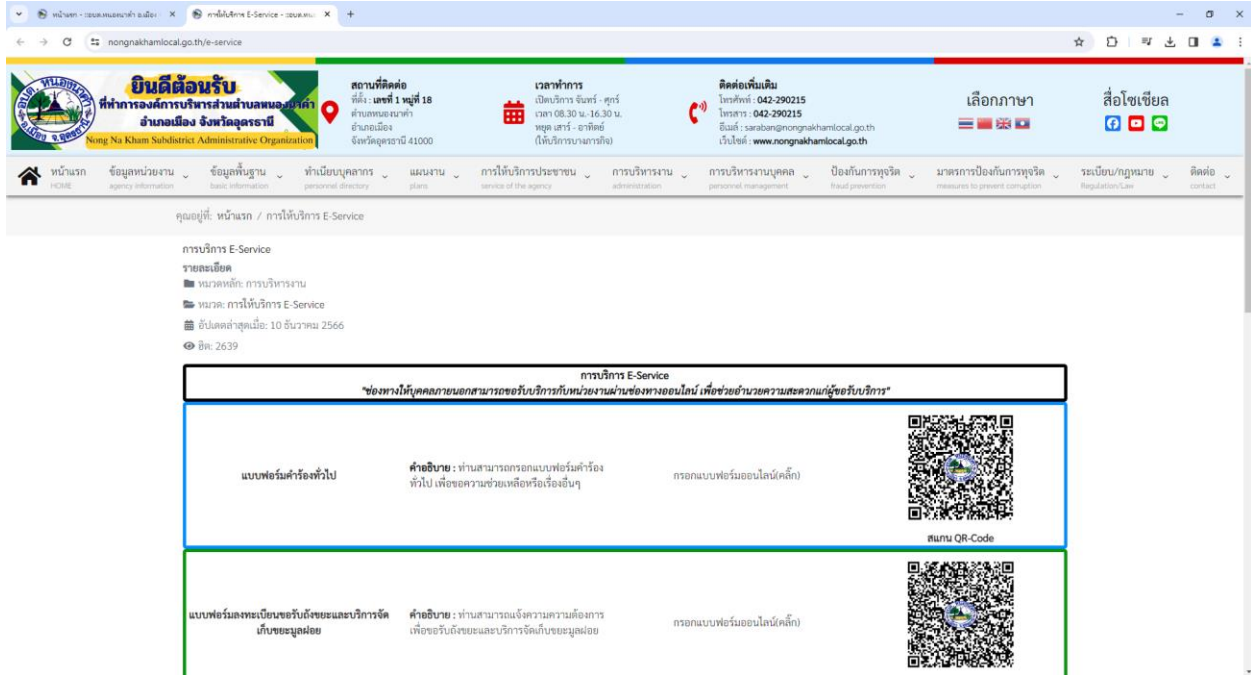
หน้าแรก - อบต.หนองนาคำ อ.เมือง × การให้บริการ E-Service - อบต.หน ×

nongnakhamlocal.go.th/e-service

ยินดีต้อนรับ
ที่ทำการองค์การบริหารส่วนตำบลหนองนาคำ
อำเภอเมือง จังหวัดอุดรธานี
Nong Na Kham Subdistrict Administrative Organization

สถานที่ติดต่อ
ที่ตั้ง : เลขที่ 1 หมู่ที่ 18
ตำบลหนองนาคำ
อำเภอเมือง
จังหวัดอุดรธานี 41000

เวลาทำการ
เปิดบริการ จันทร์ - ศุกร์
เวลา 08.30 น.-16.30 น.
หยุด เสาร์ - อาทิตย์
(ให้บริการบางภารกิจ)

ติดต่อเพิ่มเติม
โทรศัพท์ : 042-290215
โทรสาร : 042-290215
อีเมล์ : saraban@nongnakhamlocal.go.th
เว็บไซต์ : www.nongnakhamlocal.go.th

เลือกภาษา

สื่อโซเชียล

หน้าแรก HOME | ข้อมูลหน่วยงาน agency information | ข้อมูลพื้นฐาน basic information | ทำเนียบบุคลากร personnel directory | แผนงาน plans | การให้บริการประชาชน service of the agency | การบริหารงาน administration | การบริหารงานบุคคล personnel management | ป้องกันการทุจริต fraud prevention | มาตรการป้องกันการทุจริต measures to prevent corruption | ระเบียบ/กฎหมาย Regulation/Law | ติดต่อ contact

คุณอยู่ที่: หน้าแรก / การให้บริการ E-Service

การบริการ E-Service
รายละเอียด
หมวดหลัก: การบริหารงาน
หมวด: การให้บริการ E-Service
อัปเดตล่าสุดเมื่อ: 10 ธันวาคม 2566
ฮิต: 2639

การบริการ E-Service
"ช่องทางให้บุคคลภายนอกสามารถขอรับบริการกับหน่วยงานผ่านช่องทางออนไลน์ เพื่อช่วยอำนวยความสะดวกแก่ผู้ขอรับบริการ"

| แบบฟอร์มคำร้องทั่วไป | คำอธิบาย : ท่านสามารถกรอกแบบฟอร์มคำร้องทั่วไป เพื่อขอความช่วยเหลือหรือเรื่องอื่นๆ | กรอกแบบฟอร์มออนไลน์(คลิ๊ก) | สแกน QR-Code |
|---|---|---|---|
| แบบฟอร์มลงทะเบียนขอรับถังขยะและบริการจัดเก็บขยะมูลฝอย | คำอธิบาย : ท่านสามารถแจ้งความความต้องการ เพื่อขอรับถังขยะและบริการจัดเก็บขยะมูลฝอย | กรอกแบบฟอร์มออนไลน์(คลิ๊ก) | |